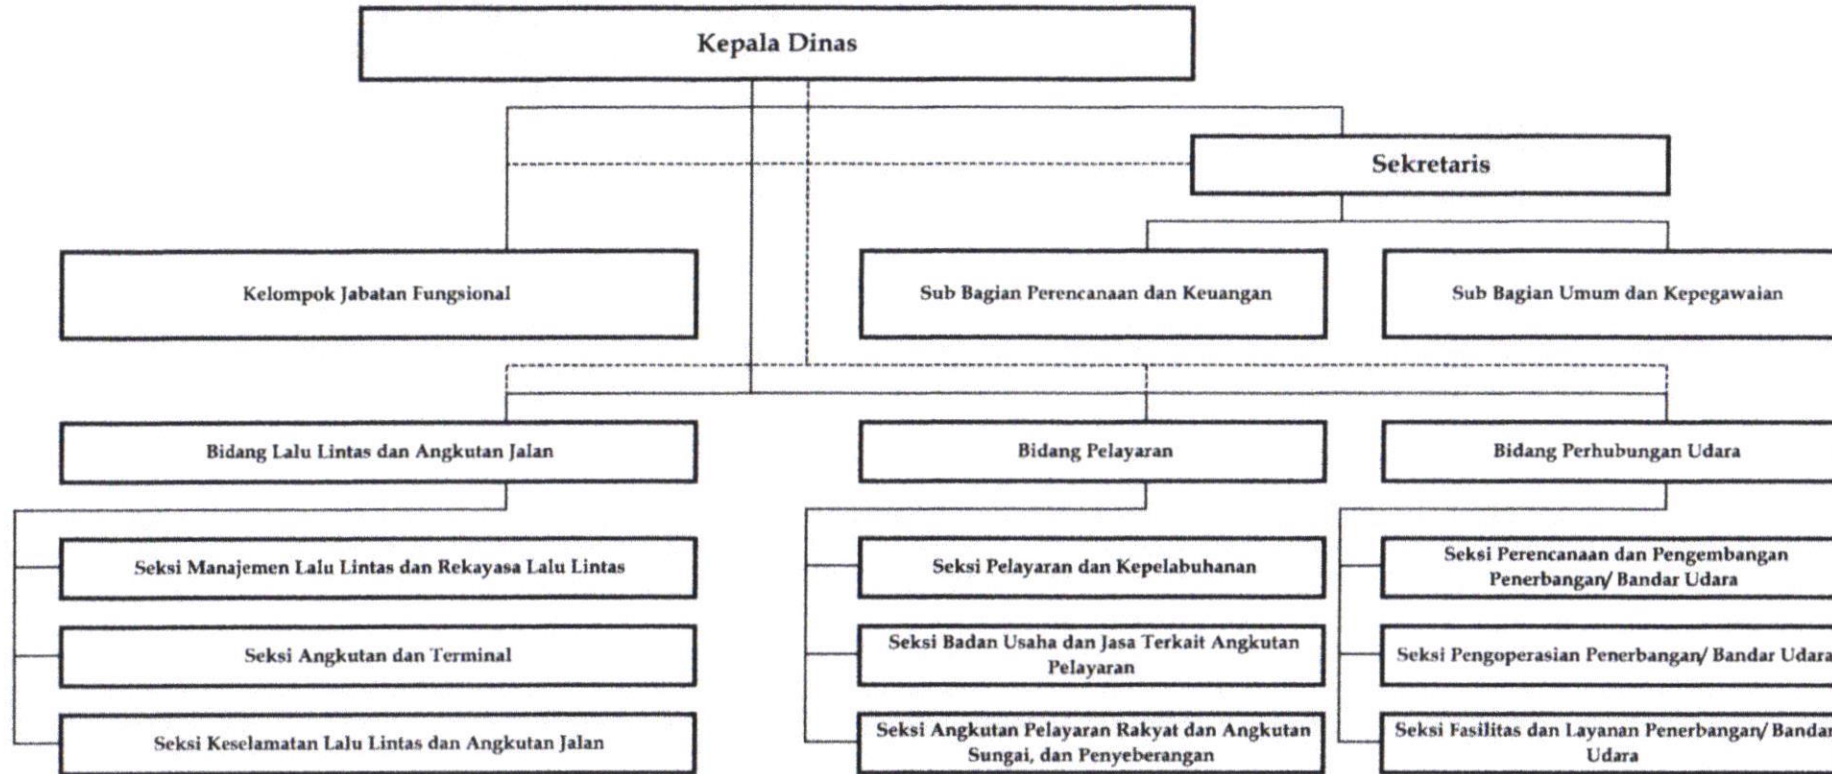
Kepala Dinas

Sekretaris

Kelompok Jabatan Fungsional

Sub Bagian Perencanaan dan Keuangan

Sub Bagian Umum dan Kepegawaian

Bidang Lalu Lintas dan Angkutan Jalan

Bidang Pelayaran

Bidang Perhubungan Udara

Seksi Manajemen Lalu Lintas dan Rekayasa Lalu Lintas

Seksi Angkutan dan Terminal

Seksi Keselamatan Lalu Lintas dan Angkutan Jalan

Seksi Pelayaran dan Kepelabuhanan

Seksi Badan Usaha dan Jasa Terkait Angkutan Pelayaran

Seksi Angkutan Pelayaran Rakyat dan Angkutan Sungai, dan Penyeberangan

Seksi Perencanaan dan Pengembangan Penerbangan/ Bandar Udara

Seksi Pengoperasian Penerbangan/ Bandar Udara

Seksi Fasilitas dan Layanan Penerbangan/ Bandar Udara